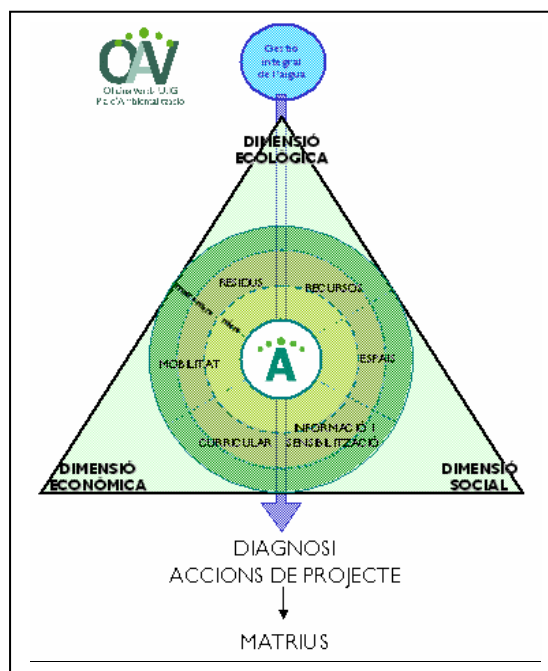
OAV
Oficina Verda UdG
Pla d'Ambientalització

Gestió integral de l'aigua

DIMENSIÓ ECOLÒGICA

RESIDUS
RECURSOS
MOBILITAT
ESPAIS
CURRICULAR
INFORMACIÓ I SENSIBILITZACIÓ
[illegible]
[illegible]

A

DIMENSIÓ ECONÒMICA
DIMENSIÓ SOCIAL

DIAGNOSI
ACCIONS DE PROJECTE
MATRIUS